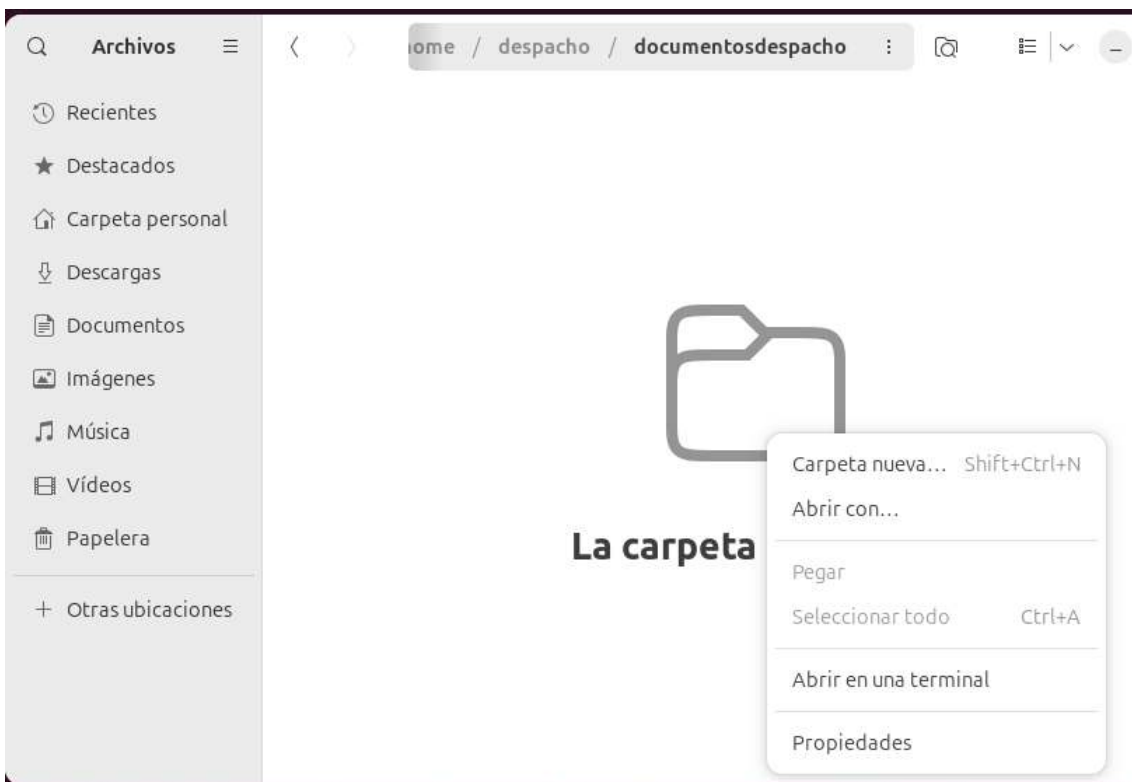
Archivos

ome / despacho / documentosdespacho

Recientes
Destacados
Carpeta personal
Descargas
Documentos
Imágenes
Música
Vídeos
Papelera
+ Otras ubicaciones

La carpeta

Carpeta nueva… Shift+Ctrl+N
Abrir con…
Pegar
Seleccionar todo Ctrl+A
Abrir en una terminal
Propiedades